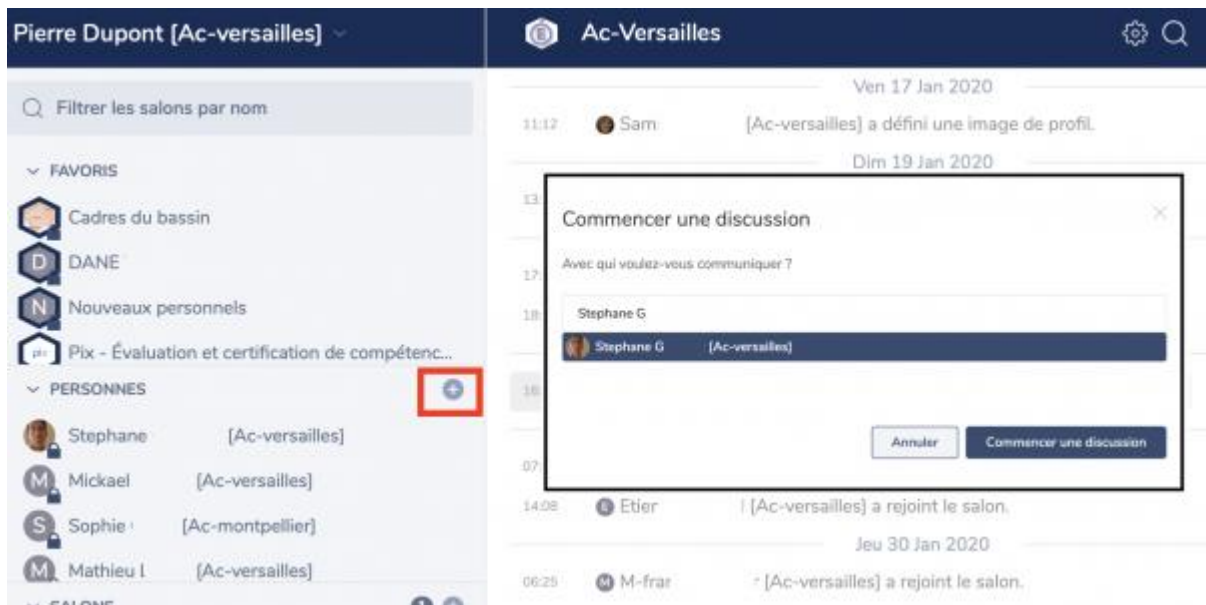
Pierre Dupont [Ac-versailles]

Filtrer les salons par nom

FAVORIS

Cadres du bassin

D DANE

N Nouveaux personnels

Pix - Évaluation et certification de compétenc...

PERSONNES

Stephane [Ac-versailles]

M Mickael [Ac-versailles]

S Sophie [Ac-montpellier]

M Mathieu l [Ac-versailles]

Ac-Versailles

Ven 17 Jan 2020

11:12 Sam [Ac-versailles] a défini une image de profil.

Dim 19 Jan 2020

Commencer une discussion

Avec qui voulez-vous communiquer ?

Stephane G

Stephane G [Ac-versailles]

Annuler

Commencer une discussion

14:08 Etier [Ac-versailles] a rejoint le salon.

Jeu 30 Jan 2020

06:25 M-frar [Ac-versailles] a rejoint le salon.